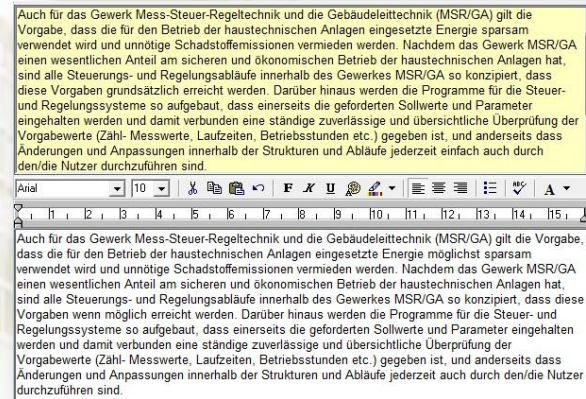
Auch für das Gewerk Mess-Steuer-Regeltechnik und die Gebäudeleittechnik (MSR/GA) gilt die Vorgabe, dass die für den Betrieb der haustechnischen Anlagen eingesetzte Energie sparsam verwendet wird und unnötige Schadstoffemissionen vermieden werden. Nachdem das Gewerk MSR/GA einen wesentlichen Anteil am sicheren und ökonomischen Betrieb der haustechnischen Anlagen hat, sind alle Steuerungs- und Regelungsabläufe innerhalb des Gewerkes MSR/GA so konzipiert, dass diese Vorgaben grundsätzlich erreicht werden. Darüber hinaus werden die Programme für die Steuer- und Regelungssysteme so aufgebaut, dass einerseits die geforderten Sollwerte und Parameter eingehalten werden und damit verbunden eine ständige zuverlässige und übersichtliche Überprüfung der Vorgabewerte (Zähl- Messwerte, Laufzeiten, Betriebsstunden etc.) gegeben ist, und anderseits dass Änderungen und Anpassungen innerhalb der Strukturen und Abläufe jederzeit einfach auch durch den/die Nutzer durchzuführen sind.

Arial 10 F K U A

1 2 3 4 5 6 7 8 9 10 11 12 13 14 15

Auch für das Gewerk Mess-Steuer-Regeltechnik und die Gebäudeleittechnik (MSR/GA) gilt die Vorgabe, dass die für den Betrieb der haustechnischen Anlagen eingesetzte Energie möglichst sparsam verwendet wird und unnötige Schadstoffemissionen vermieden werden. Nachdem das Gewerk MSR/GA einen wesentlichen Anteil am sicheren und ökonomischen Betrieb der haustechnischen Anlagen hat, sind alle Steuerungs- und Regelungsabläufe innerhalb des Gewerkes MSR/GA so konzipiert, dass diese Vorgaben wenn möglich erreicht werden. Darüber hinaus werden die Programme für die Steuer- und Regelungssysteme so aufgebaut, dass einerseits die geforderten Sollwerte und Parameter eingehalten werden und damit verbunden eine ständige zuverlässige und übersichtliche Überprüfung der Vorgabewerte (Zähl- Messwerte, Laufzeiten, Betriebsstunden etc.) gegeben ist, und anderseits dass Änderungen und Anpassungen innerhalb der Strukturen und Abläufe jederzeit auch durch den/die Nutzer durchzuführen sind.